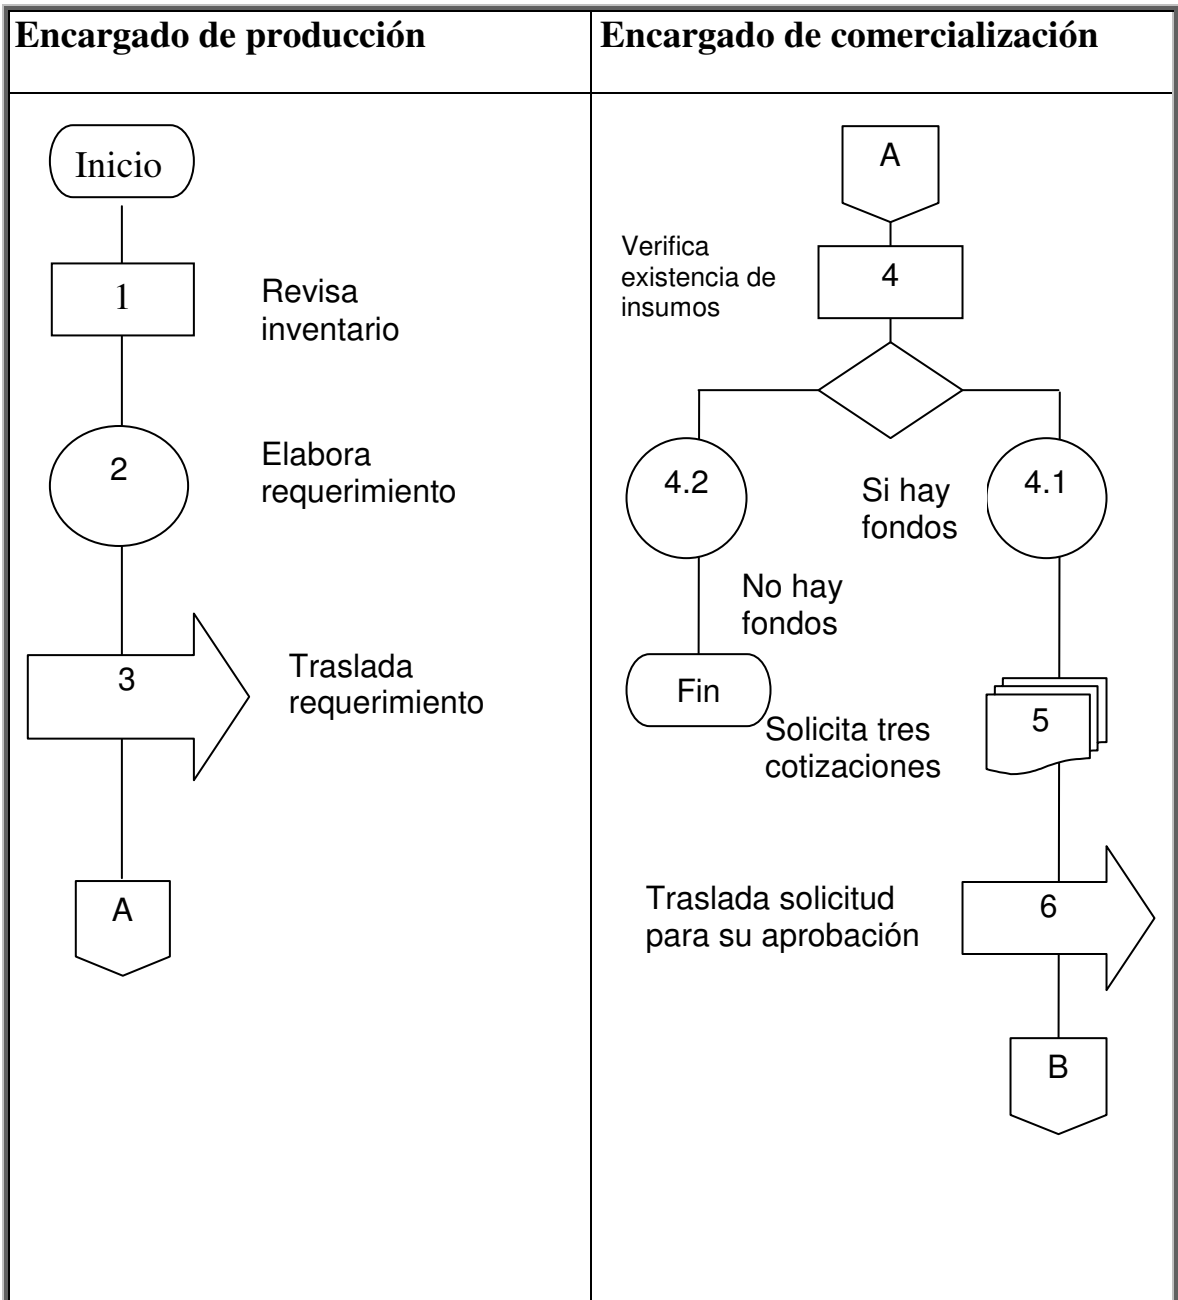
| Encargado de producción | Encargado de comercialización |
|---|---|
| Inicio<br>1 Revisa inventario<br>2 Elabora requerimiento<br>3 Traslada requerimiento<br>A | A<br>Verifica existencia de insumos 4<br>4.2<br>Si hay fondos<br>4.1<br>No hay fondos<br>Fin<br>5<br>Solicita tres cotizaciones<br>Traslada solicitud para su aprobación 6<br>B |